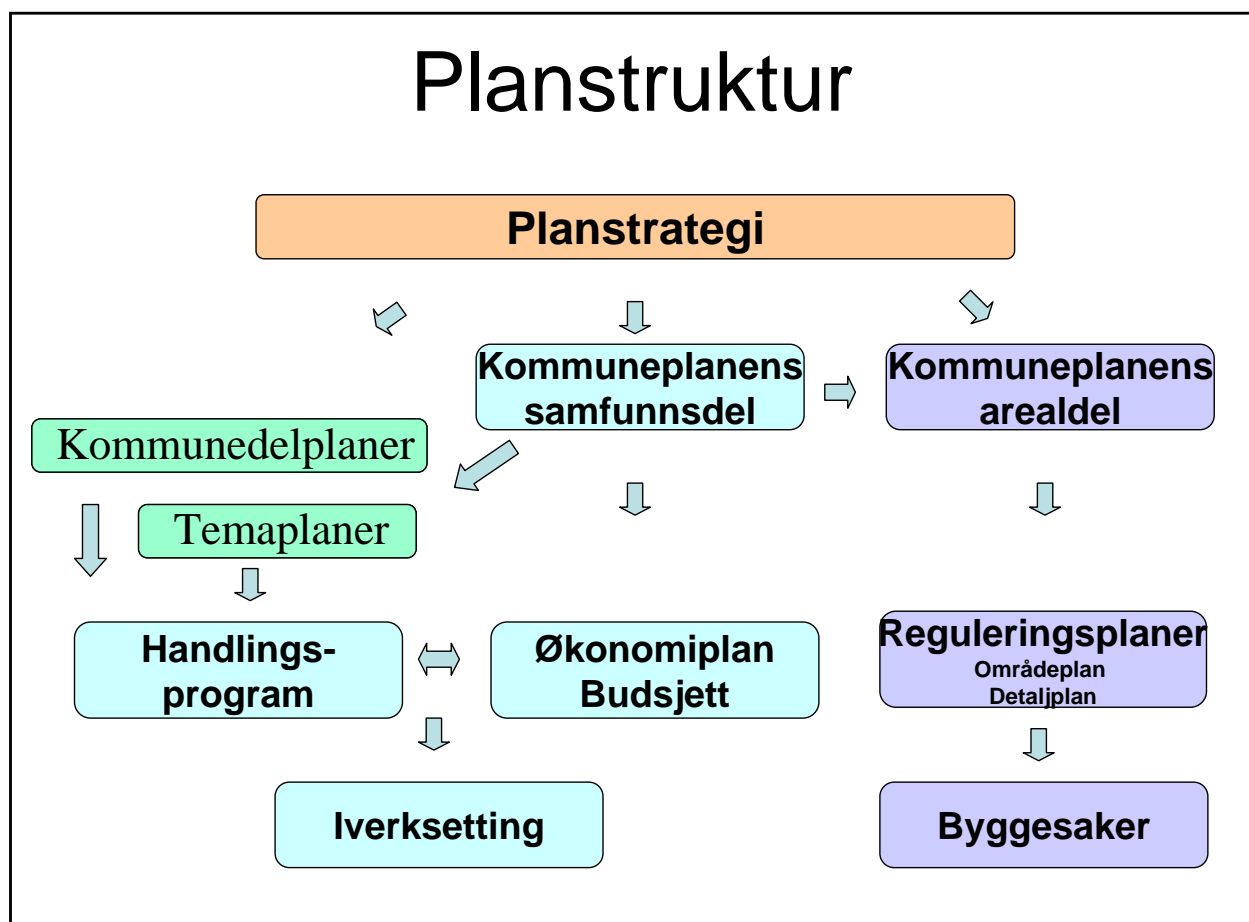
Planstruktur

Planstrategi

Kommuneplanens samfunnsdel

Kommuneplanens arealdel

Kommunedelplaner

Temaplaner

Handlingsprogram

Økonomiplan Budsjett

Reguleringsplaner
Områdeplan
Detaljplan

Iverksetting

Byggesaker